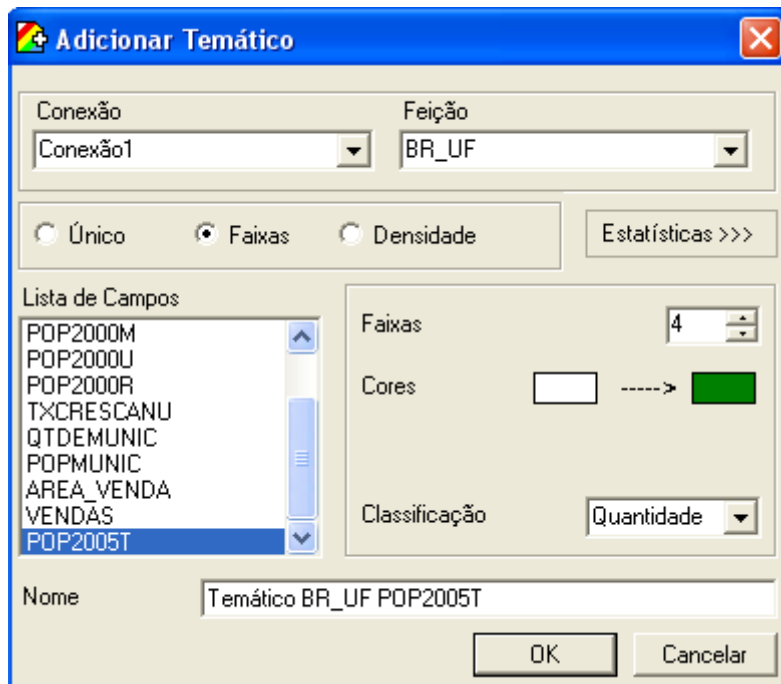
Adicionar Temático

Conexão
Conexão1

Feição
BR_UF

Único
Faixas
Densidade

Estatísticas >>>

Lista de Campos
POP2000M
POP2000U
POP2000R
TXCRESCANU
QTDEMUNIC
POPMUNIC
AREA_VENDA
VENDAS
POP2005T

Faixas
4

Cores
----->

Classificação
Quantidade

Nome
Temático BR_UF POP2005T

OK
Cancelar